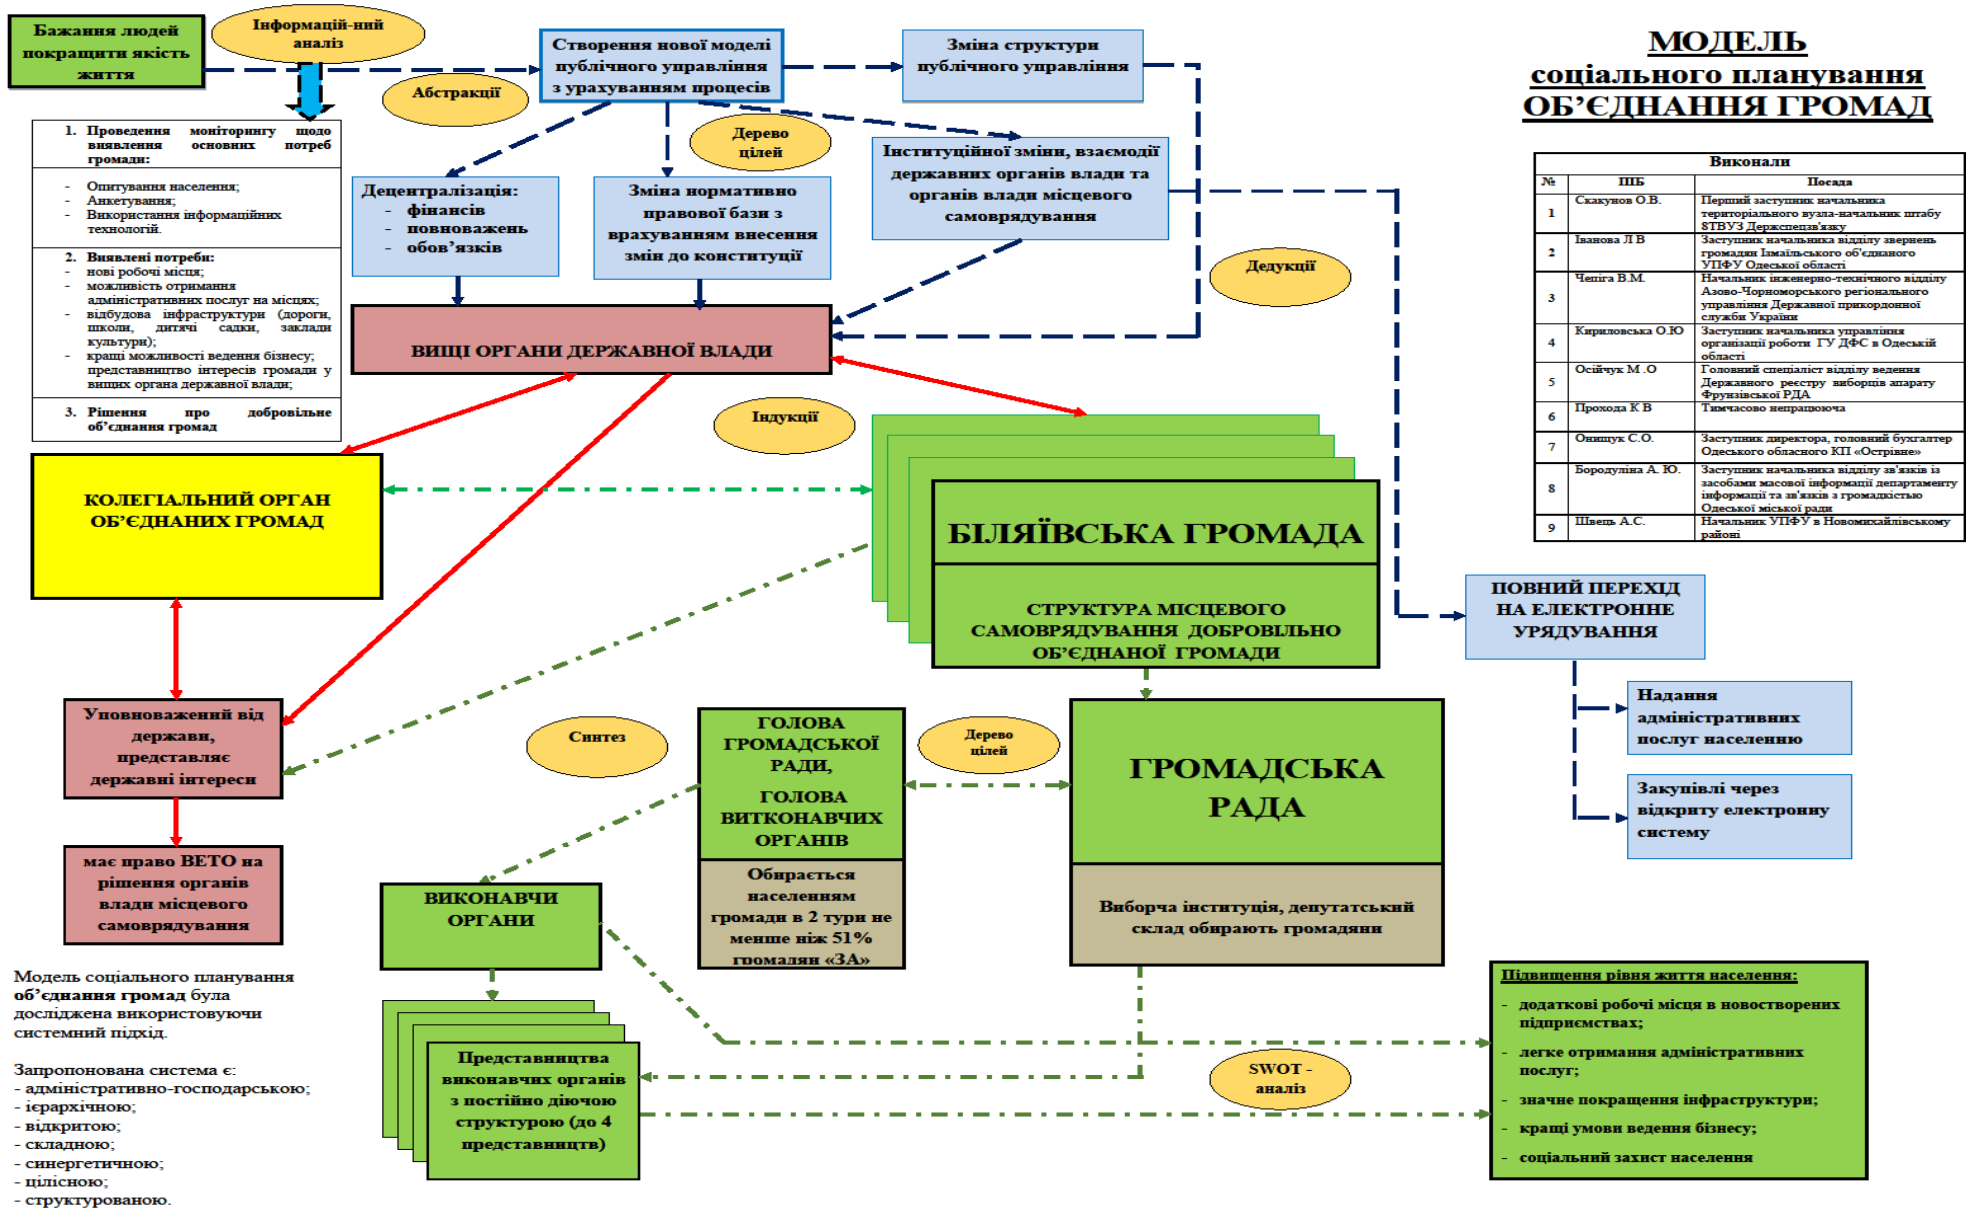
Бажання людей покращити якість життя

Інформацій-ний аналіз

Абстракції

Створення нової моделі публічного управління з урахуванням процесів

Зміна структури публічного управління

МОДЕЛЬ соціального планування ОБ'ЄДНАННЯ ГРОМАД

1. Проведення моніторингу щодо виявлення основних потреб громади:
- Опитування населення;
- Анкетування;
- Використання інформаційних технологій.

2. Виявлені потреби:
- нові робочі місця;
- можливість отримання адміністративних послуг на місцях;
- відбудова інфраструктури (дороги, школи, дитячі садки, заклади культури);
- кращі можливості ведення бізнесу;
- представництво інтересів громади у вищих органа державної влади;

3. Рішення про добровільне об'єднання громад

Дерево цілей

Децентралізація:
- фінансів
- повноважень
- обов'язків

Зміна нормативно правової бази з врахуванням внесення змін до конституції

Інституційної зміни, взаємодії державних органів влади та органів влади місцевого самоврядування

Дедукції

ВИЩІ ОРГАНИ ДЕРЖАВНОЇ ВЛАДИ

Виконали

| № | ПІБ | Посада |
|---|---|---|
| 1 | Скакунов О.В. | Перший заступник начальника територіального вузла-начальник штабу 8ТВУЗ Держспецзв'язку |
| 2 | Іванова Л В | Заступник начальника відділу звернень громадян Ізмаїльського об'єднаного УПФУ Одеської області |
| 3 | Чепіга В.М. | Начальник інженерно-технічного відділу Азово-Чорноморського регіонального управління Державної прикордонної служби України |
| 4 | Кириловська О.Ю | Заступник начальника управління організації роботи ГУ ДФС в Одеській області |
| 5 | Осійчук М .О | Головний спеціаліст відділу ведення Державного реєстру виборців апарату Фрунзівської РДА |
| 6 | Прохода К В | Тимчасово непрацююча |
| 7 | Онищук С.О. | Заступник директора, головний бухгалтер Одеського обласного КП «Острівне» |
| 8 | Бородуліна А. Ю. | Заступник начальника відділу зв'язків із засобами масової інформації департаменту інформації та зв'язків з громадкістю Одеської міської ради |
| 9 | Швець А.С. | Начальник УПФУ в Новомихайлівському районі |

Індукції

КОЛЕГІАЛЬНИЙ ОРГАН ОБ'ЄДНАНИХ ГРОМАД

БІЛЯЇВСЬКА ГРОМАДА

СТРУКТУРА МІСЦЕВОГО САМОВРЯДУВАННЯ ДОБРОВІЛЬНО ОБ'ЄДНАНОЇ ГРОМАДИ

ПОВНИЙ ПЕРЕХІД НА ЕЛЕКТРОННЕ УРЯДУВАННЯ

Надання адміністративних послуг населенню

Закупівлі через відкриту електронну систему

Уповноважений від держави, представляє державні інтереси

Синтез

ГОЛОВА ГРОМАДСЬКОЇ РАДИ, ГОЛОВА ВИТКОНАВЧИХ ОРГАНІВ

Дерево цілей

ГРОМАДСЬКА РАДА

має право ВЕТО на рішення органів влади місцевого самоврядування

Обирається населенням громади в 2 тури не менше ніж 51% громадян «ЗА»

Виборча інституція, депутатський склад обирають громадяни

ВИКОНАВЧИ ОРГАНИ

Модель соціального планування об'єднання громад була досліджена використовуючи системний підхід.

Запропонована система є:
- адміністративно-господарською;
- ієрархічною;
- відкритою;
- складною;
- синергетичною;
- цілісною;
- структурованою.

Представництва виконавчих органів з постійно діючою структурою (до 4 представництв)

SWOT - аналіз

Підвищення рівня життя населення:
- додаткові робочі місця в новостворених підприємствах;
- легке отримання адміністративних послуг;
- значне покращення інфраструктури;
- кращі умови ведення бізнесу;
- соціальний захист населення